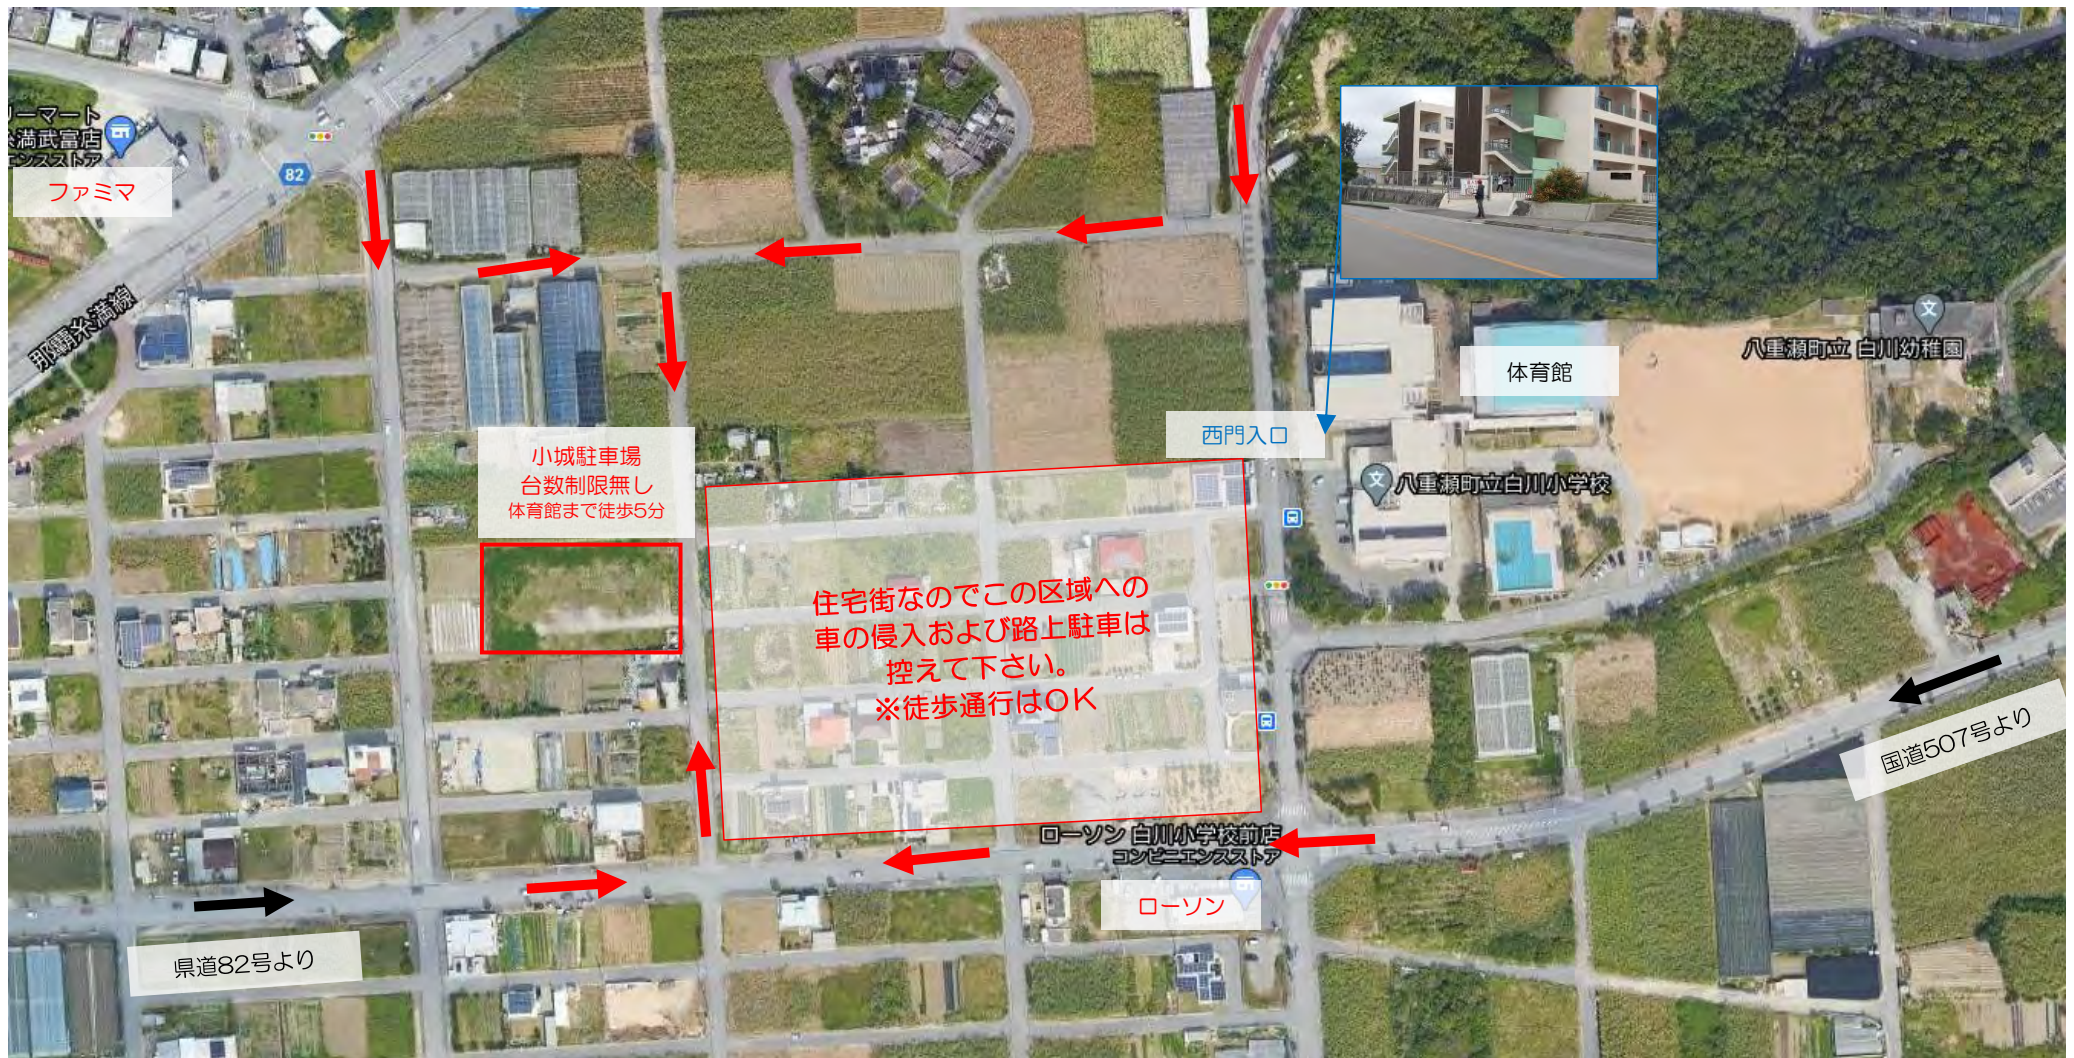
リーマート
糸満武富店
エンスストア
ファミマ
82
那覇糸満線
体育館
八重瀬町立 白川幼稚園
西門入口
八重瀬町立白川小学校
小城駐車場
台数制限無し
体育館まで徒歩5分
住宅街なのでこの区域への
車の侵入および路上駐車は
控えて下さい。
※徒歩通行はOK
国道507号より
ローソン 白川小学校前店
コンビニエンスストア
ローソン
県道82号より